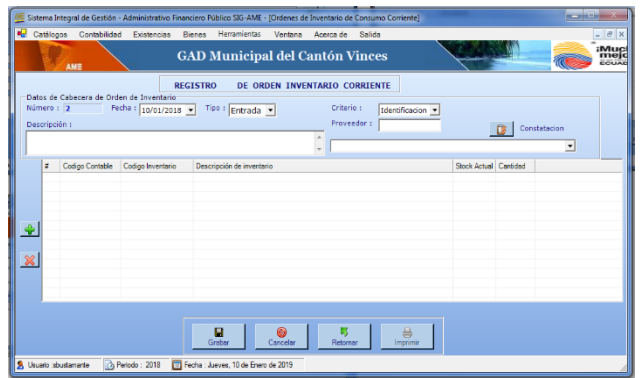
Sistema Integral de Gestión - Administrativo Financiero Público SIG-AME - [Ordenes de Inventario de Consumo Corriente]

Catálogos Contabilidad Existencias Bienes Herramientas Ventana Acerca de Salida

AME

GAD Municipal del Cantón Vinces

¡Muc mejo ECUAD

REGISTRO DE ORDEN INVENTARIO CORRIENTE

Datos de Cabecera de Orden de Inventario

Número : 2 Fecha : 10/01/2018 Tipo : Entrada Criterio : Identificacion

Descripción : Proveedor :

Constatacion

| # | Codigo Contable | Codigo Inventario | Descripción de inventario | Stock Actual | Cantidad |
|---|---|---|---|---|---|

Grabar Cancelar Retornar Imprimir

Usuario :sbustamante Periodo : 2018 Fecha : Jueves, 10 de Enero de 2019